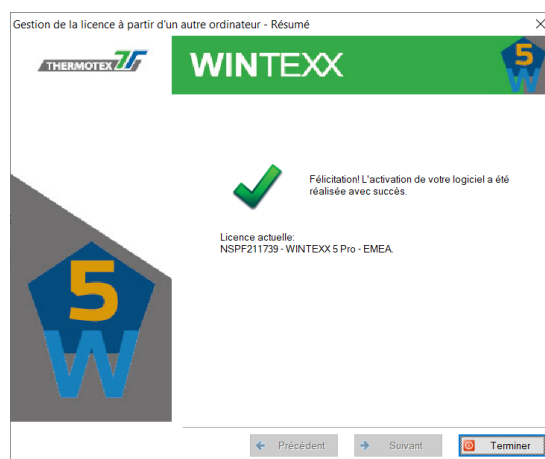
Gestion de la licence à partir d'un autre ordinateur - Résumé

THERMOTEX

WINTEXX

5
W

Félicitation! L'activation de votre logiciel a été réalisée avec succès.

Licence actuelle:
NSPF211739 - WINTEXX 5 Pro - EMEA.

5
W

Précédent

Suivant

Terminer